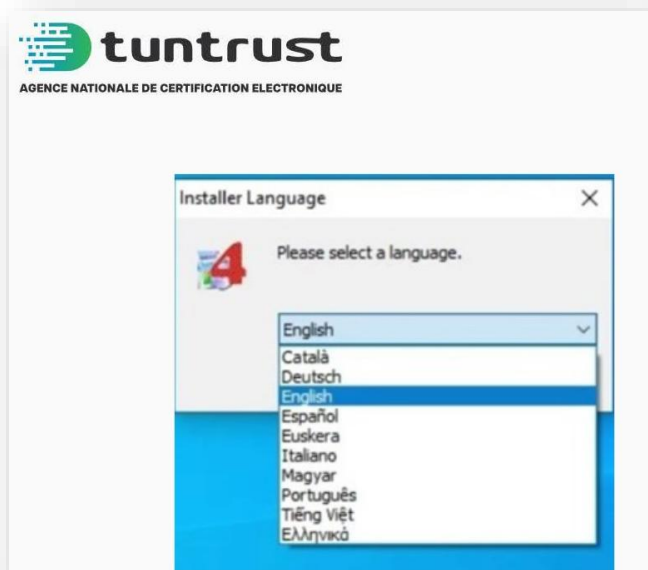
tuntrust
AGENCE NATIONALE DE CERTIFICATION ELECTRONIQUE

Installer Language

×

Please select a language.

English

Català
Deutsch
English
Español
Euskera
Italiano
Magyar
Português
Tiếng Việt
Ελληνικά